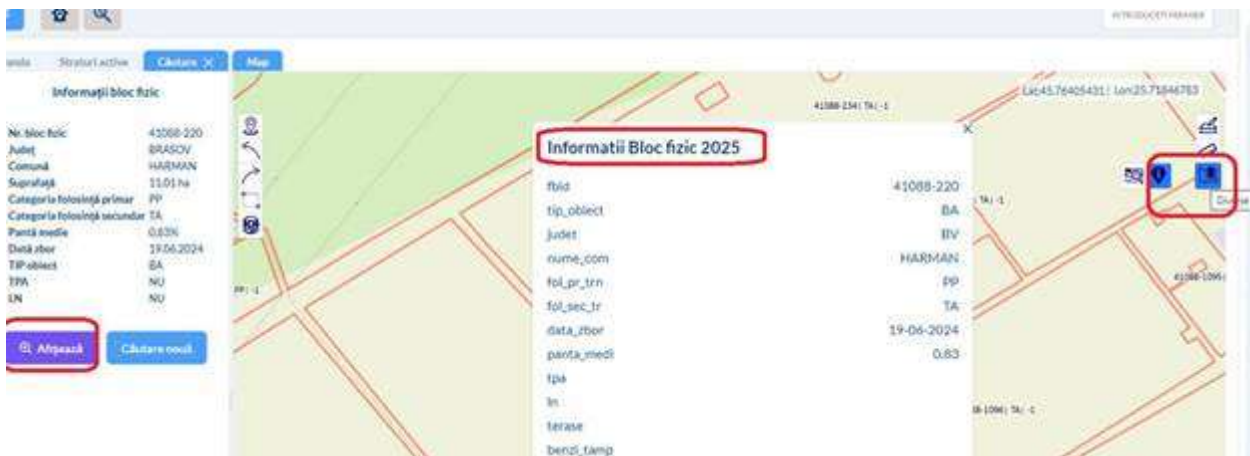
INTRODUCETI PARAMETRI

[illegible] Straturi active Căutare × Map

Informații bloc fizic

| | |
|---|---|
| Nr. bloc fizic | 41088-220 |
| Județ | BRASOV |
| Comună | HARMAN |
| Suprafață | 11.01 ha |
| Categoria folosință primar | PP |
| Categoria folosință secundar | TA |
| Pantă medie | 0.83% |
| Dată zbor | 19.06.2024 |
| TIP obiect | BA |
| TPA | NU |
| LN | NU |

Afișează Căutare nouă

Lat:45.76405431 ; Lon:25.71846783

41088-234 | TA | -1

Informatii Bloc fizic 2025

| | |
|---|---|
| fbid | 41088-220 |
| tip_obiect | BA |
| judet | BV |
| nume_com | HARMAN |
| fol_pr_trn | PP |
| fol_sec_tr | TA |
| data_zbor | 19-06-2024 |
| panta_medi | 0.83 |
| tpa | |
| ln | |
| terase | |
| benzi_tamp | |

TA | -1

PP | -1

41088-1096 |

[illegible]-1096 | TA | -1

Di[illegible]